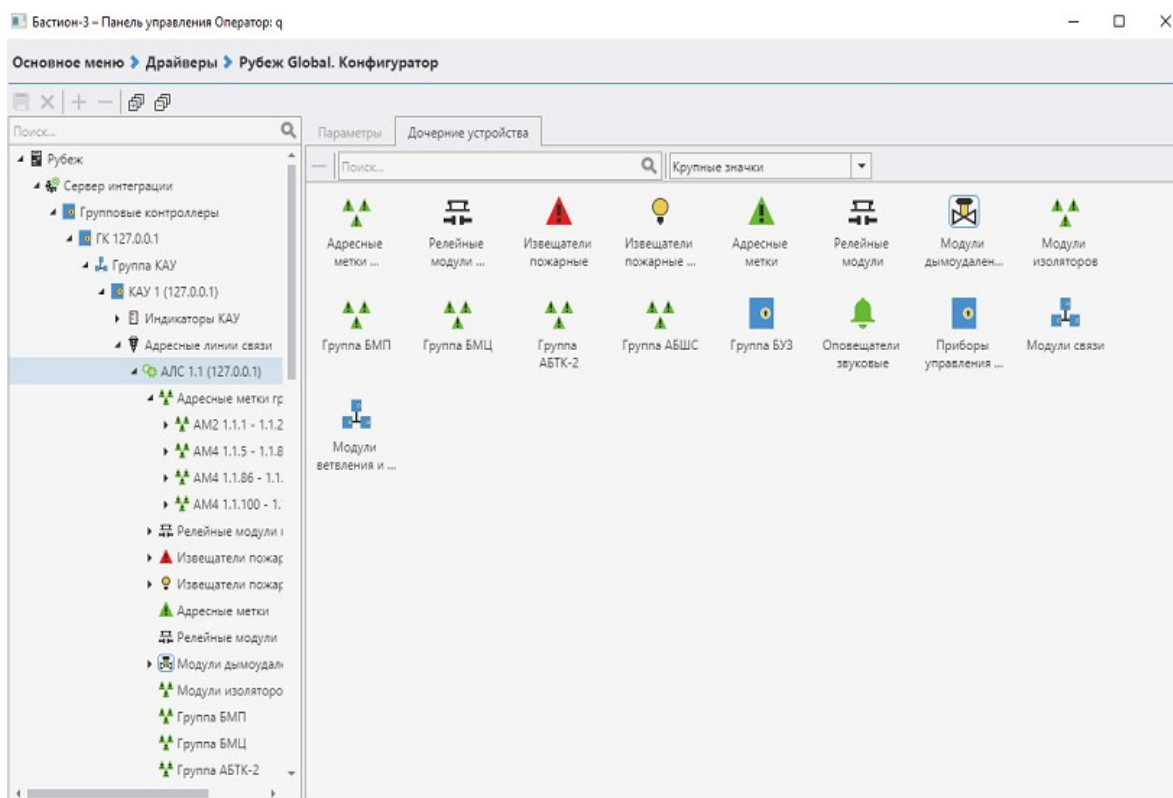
Бастион-3 – Панель управления Оператор: q

Основное меню > Драйверы > Рубеж Global. Конфигуратор

Поиск...

Рубеж
Сервер интеграции
Групповые контроллеры
ГК 127.0.0.1
Группа КАУ
КАУ 1 (127.0.0.1)
Индикаторы КАУ
Адресные линии связи
АЛС 1.1 (127.0.0.1)
Адресные метки гр
АМ2 1.1.1 - 1.1.2
АМ4 1.1.5 - 1.1.8
АМ4 1.1.86 - 1.1.
АМ4 1.1.100 - 1.
Релейные модули
Извещатели пожар
Извещатели пожар
Адресные метки
Релейные модули
Модули дымоудал
Модули изоляторо
Группа БМП
Группа БМЦ
Группа АБТК-2

Параметры
Дочерние устройства

Поиск...
Крупные значки

Адресные метки ...
Релейные модули ...
Извещатели пожарные
Извещатели пожарные ...
Адресные метки
Релейные модули
Модули дымоудален...
Модули изоляторов
Группа БМП
Группа БМЦ
Группа АБТК-2
Группа АБШС
Группа БУЗ
Оповещатели звуковые
Приборы управления ...
Модули связи
Модули ветвления и ...